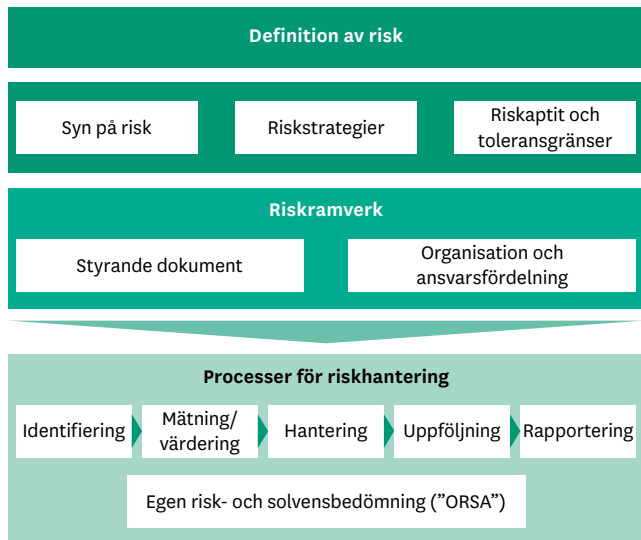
Definition av risk

Syn på risk

Riskstrategier

Riskaptit och toleransgränser

Riskramverk

Styrande dokument

Organisation och ansvarsfördelning

Processer för riskhantering

Identifiering

Mätning/ värdering

Hantering

Uppföljning

Rapportering

Egen risk- och solvensbedömning (”ORSA”)